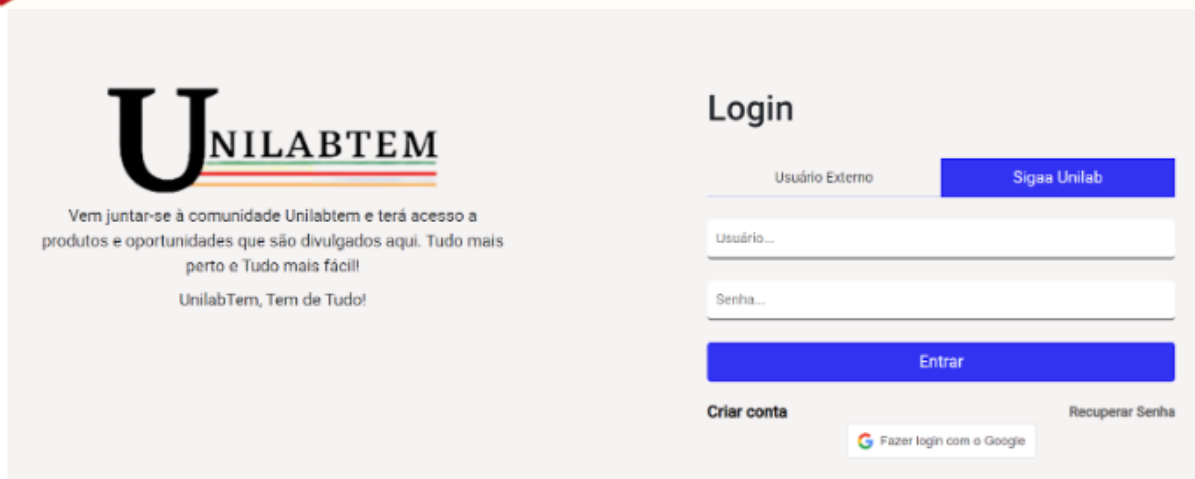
UNILABTEM

Vem juntar-se à comunidade Unilabtem e terá acesso a produtos e oportunidades que são divulgados aqui. Tudo mais perto e Tudo mais fácil!

UnilabTem, Tem de Tudo!

Login

Usuário Externo

Sigaa Unilab

Usuário...

Senha...

Entrar

Criar conta

Recuperar Senha

Fazer login com o Google